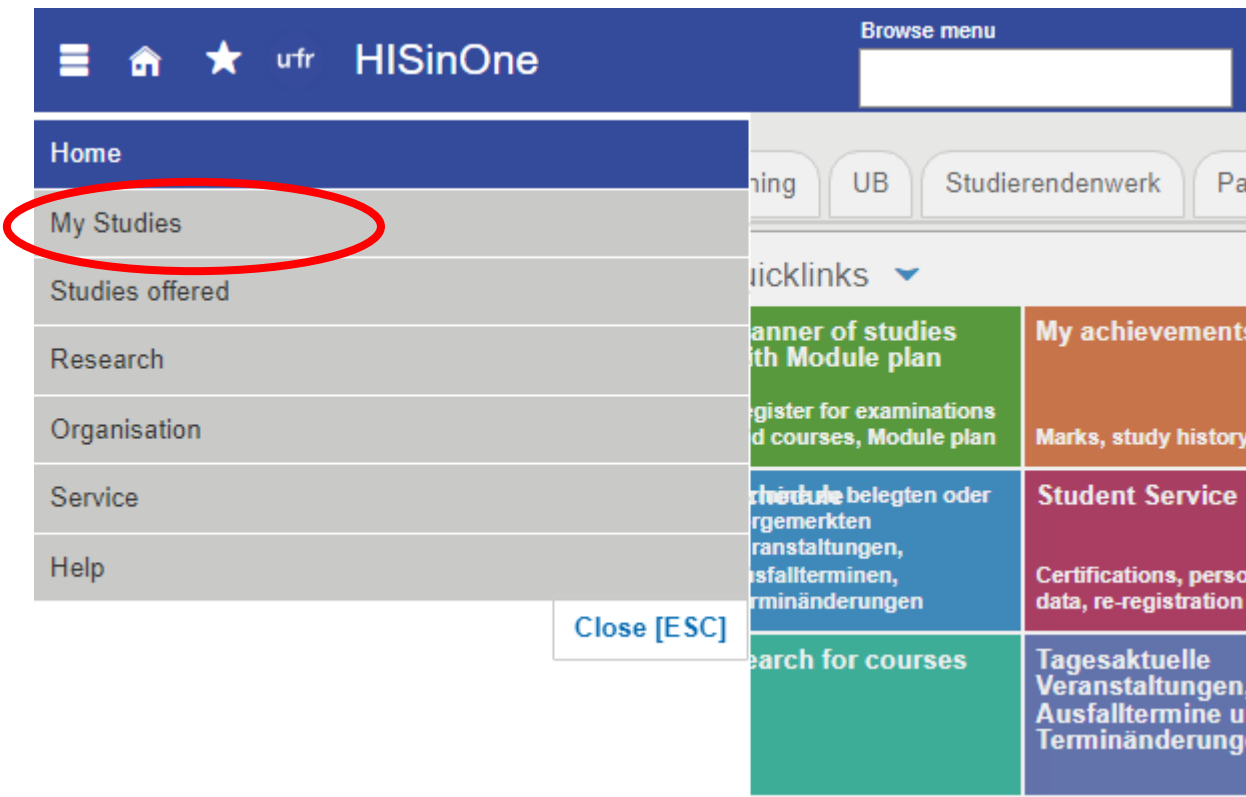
uni freiburg HISinOne

Browse menu

Home
My Studies
Studies offered
Research
Organisation
Service
Help

Close [ESC]

ning UB Studierendenwerk Pa

uicklinks

anner of studies ith Module plan
egister for examinations d courses, Module plan

My achievements
Marks, study history

chedule
belegten oder rgemerkten ranstaltungen, sfallterminen, rminänderungen

Student Service
Certifications, perso data, re-registration

earch for courses

Tagesaktuelle Veranstaltungen Ausfalltermine u Terminänderung